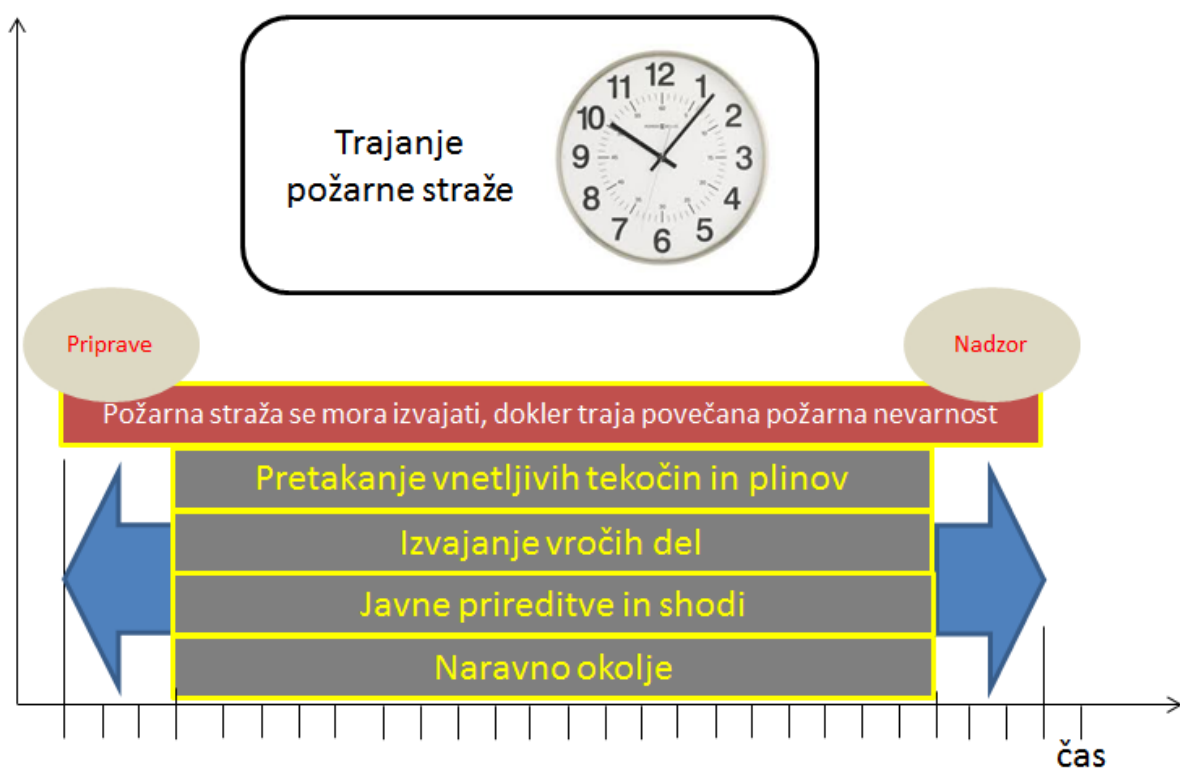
Trajanje požarne straže

12 1 2 3 4 5 6 7 8 9 10 11

Priprave

Nadzor

Požarna straža se mora izvajati, dokler traja povečana požarna nevarnost

Pretakanje vnetljivih tekočin in plinov

Izvajanje vročih del

Javne prireditve in shodi

Naravno okolje

čas